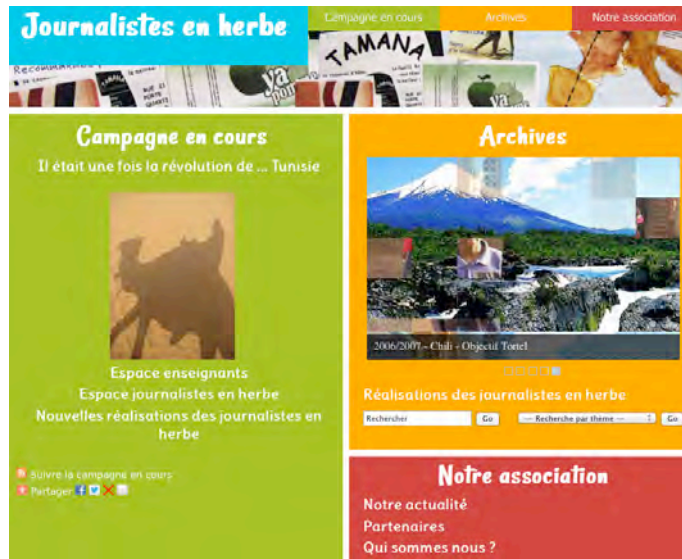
Journalistes en herbe

Campagne en cours | Archives | Notre association

TAMANA

Campagne en cours

Il était une fois la révolution de ... Tunisie

Espace enseignants

Espace journalistes en herbe

Nouvelles réalisations des journalistes en herbe

Suivre la campagne en cours

Partager

Archives

2006/2007 - Chili - Objectif Tortel

Réalisations des journalistes en herbe

Rechercher | Go | -- Recherche par thème -- | Go

Notre association

Notre actualité

Partenaires

Qui sommes nous ?